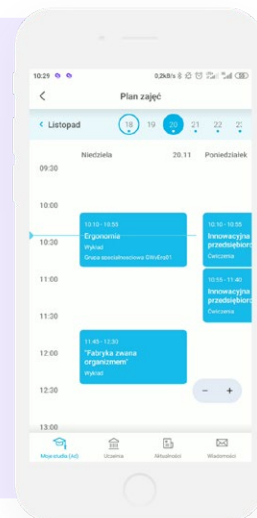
10:29

0,2kB/s

<

Plan zajęć

< Listopad

18

19

20

21

22

23

Niedziela

20.11

Poniedziałek

09:30

10:00

10:10 - 10:55

Ergonomia

Wykład

Grupa specjalnościowa GWoEro01

10:10 - 10:55

Innowacyjna przedsiębiorc

10:30

10:55 - 11:40

Innowacyjna przedsiębiorc

Ćwiczenia

11:00

11:30

11:45 - 12:30

"Fabryka zwana organizmem"

Wykład

12:00

12:30

−

+

13:00

Mojastudia (AI)

Uczelnia

Aktualności

Wiadomości